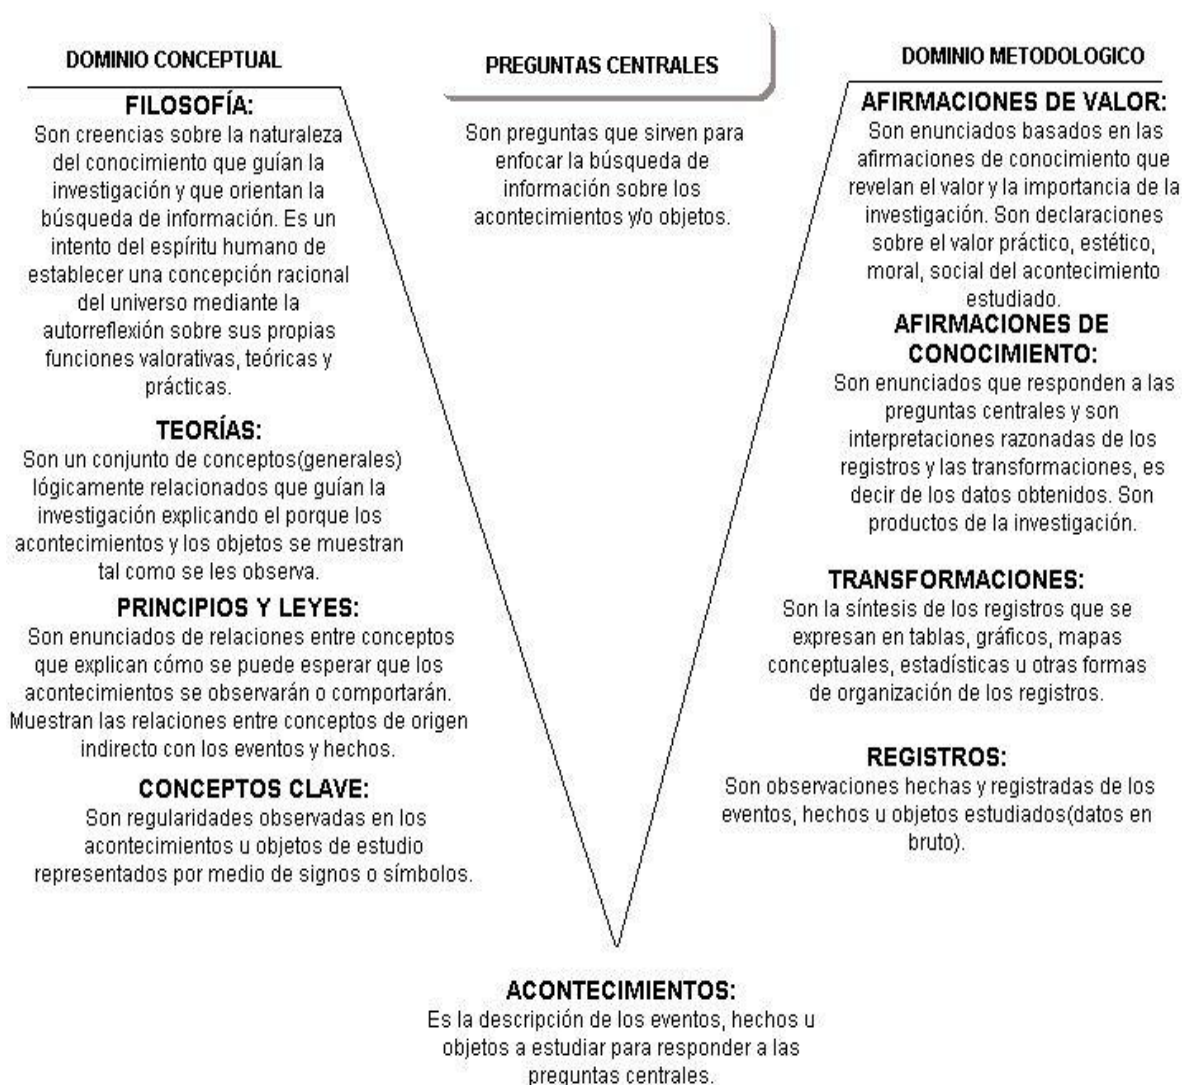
DOMINIO CONCEPTUAL

PREGUNTAS CENTRALES

DOMINIO METODOLOGICO

FILOSOFÍA:
Son creencias sobre la naturaleza del conocimiento que guían la investigación y que orientan la búsqueda de información. Es un intento del espíritu humano de establecer una concepción racional del universo mediante la autorreflexión sobre sus propias funciones valorativas, teóricas y prácticas.

TEORÍAS:
Son un conjunto de conceptos(generales) lógicamente relacionados que guían la investigación explicando el porque los acontecimientos y los objetos se muestran tal como se les observa.

PRINCIPIOS Y LEYES:
Son enunciados de relaciones entre conceptos que explican cómo se puede esperar que los acontecimientos se observarán o comportarán. Muestran las relaciones entre conceptos de origen indirecto con los eventos y hechos.

CONCEPTOS CLAVE:
Son regularidades observadas en los acontecimientos u objetos de estudio representados por medio de signos o símbolos.

Son preguntas que sirven para enfocar la búsqueda de información sobre los acontecimientos y/o objetos.

AFIRMACIONES DE VALOR:
Son enunciados basados en las afirmaciones de conocimiento que revelan el valor y la importancia de la investigación. Son declaraciones sobre el valor práctico, estético, moral, social del acontecimiento estudiado.

AFIRMACIONES DE CONOCIMIENTO:
Son enunciados que responden a las preguntas centrales y son interpretaciones razonadas de los registros y las transformaciones, es decir de los datos obtenidos. Son productos de la investigación.

TRANSFORMACIONES:
Son la síntesis de los registros que se expresan en tablas, gráficos, mapas conceptuales, estadísticas u otras formas de organización de los registros.

REGISTROS:
Son observaciones hechas y registradas de los eventos, hechos u objetos estudiados(datos en bruto).

ACONTECIMIENTOS:
Es la descripción de los eventos, hechos u objetos a estudiar para responder a las preguntas centrales.